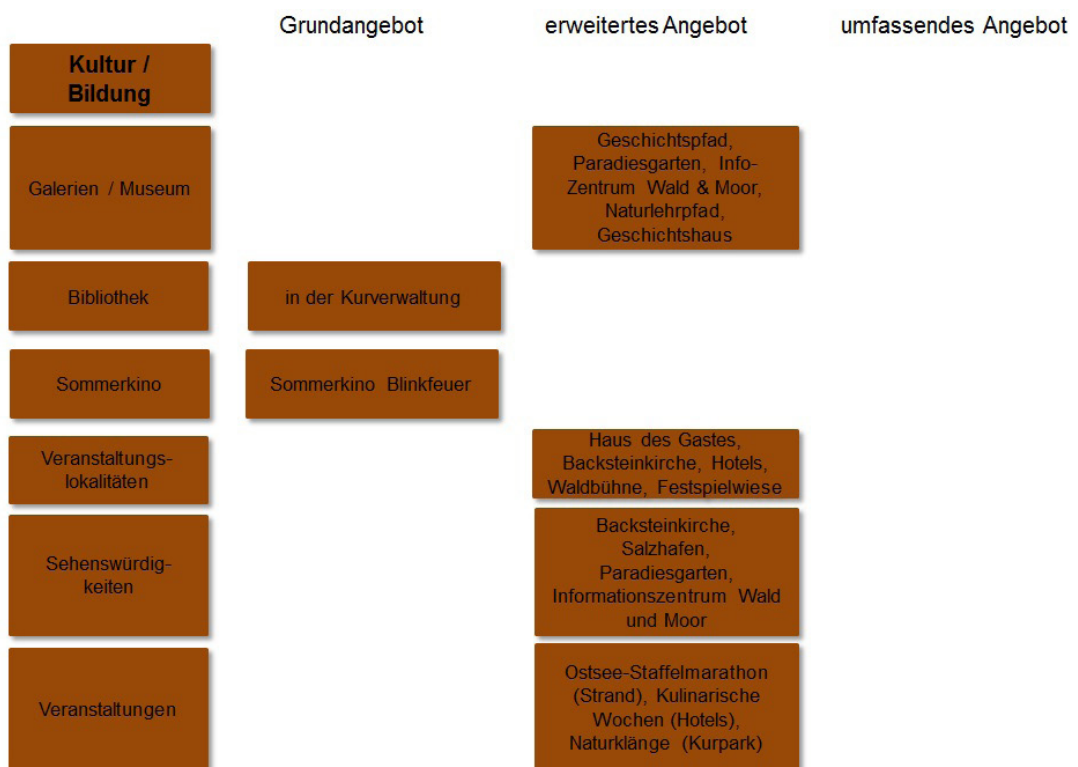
| | Grundangebot | erweitertes Angebot | umfassendes Angebot |
|---|---|---|---|
| **Kultur / Bildung** | | | |
| Galerien / Museum | | Geschichtspfad, Paradiesgarten, Info-Zentrum Wald & Moor, Naturlehrpfad, Geschichtshaus | |
| Bibliothek | in der Kurverwaltung | | |
| Sommerkino | Sommerkino Blinkfeuer | | |
| Veranstaltungslokalitäten | | Haus des Gastes, Backsteinkirche, Hotels, Waldbühne, Festspielwiese | |
| Sehenswürdigkeiten | | Backsteinkirche, Salzhafen, Paradiesgarten, Informationszentrum Wald und Moor | |
| Veranstaltungen | | Ostsee-Staffelmarathon (Strand), Kulinarische Wochen (Hotels), Naturklänge (Kurpark) | |